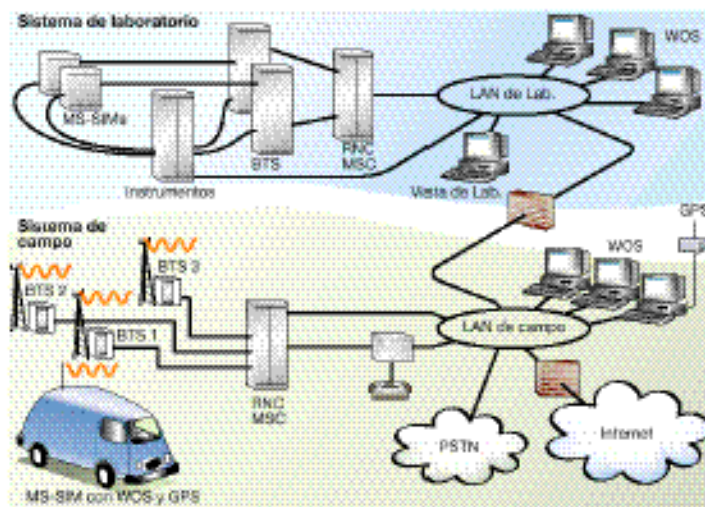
Sistema de laboratorio

MS-SIMs

BTS

RNC MSC

LAN de Lab.

WOS

Instrumentos

Vista de Lab.

Sistema de campo

BTS 3

BTS 2

BTS 1

RNC MSC

LAN de campo

WOS

GPS

PSTN

Internet

MS-SIM con WOS y GPS